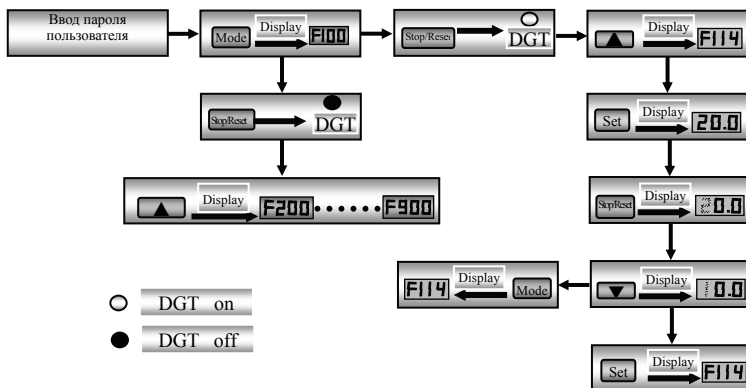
Ввод пароля пользователя

Mode Display F100

Stop/Reset DGT

▲ Display F114

Stop/Reset DGT

▲ Display F200 ...... F900

Set Display 20.0

Stop/Reset Display 20.0

F114 Display Mode

▼ Display 10.0

Set Display F114

DGT on

DGT off